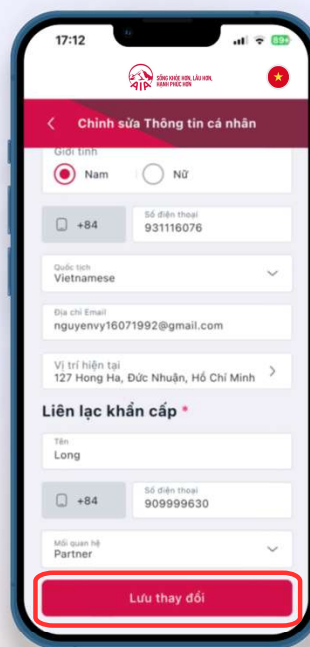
17:12

89+

AIA SỐNG KHỎE HƠN, LÂU HƠN, HẠNH PHÚC HƠN

Chỉnh sửa Thông tin cá nhân

Giới tính

Nam

Nữ

+84

Số điện thoại
931116076

Quốc tịch
Vietnamese

Địa chỉ Email
nguyenvy16071992@gmail.com

Vị trí hiện tại
127 Hong Ha, Đức Nhuận, Hồ Chí Minh

Liên lạc khẩn cấp *

Tên
Long

+84

Số điện thoại
909999630

Mối quan hệ
Partner

Lưu thay đổi